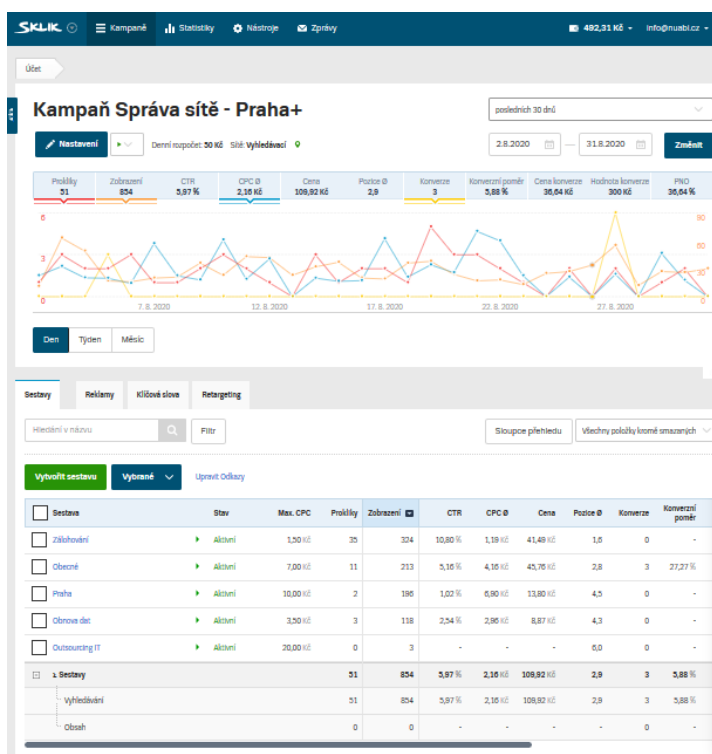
SKLIK Kampaně Statistiky Nástroje Zprávy 492,31 Kč info@nuabi.cz

Účet

Kampaň Správa sítě - Praha+

posledních 30 dnů

Nastavení Denní rozpočet: 50 Kč Síť: Vyhledávací

2.8.2020 — 31.8.2020 Změnit

| Prokliky | Zobrazení | CTR | CPC Ø | Cena | Pozice Ø | Konverze | Konverzní poměr | Cena konverze | Hodnota konverze | PNO |
|---|---|---|---|---|---|---|---|---|---|---|
| 51 | 854 | 5,97 % | 2,16 Kč | 109,92 Kč | 2,9 | 3 | 5,88 % | 36,64 Kč | 300 Kč | 36,64 % |

6 3 0 90 60 30 0

7. 8. 2020 12. 8. 2020 17. 8. 2020 22. 8. 2020 27. 8. 2020

Den Týden Měsíc

Sestavy Reklamy Klíčová slova Retargeting

Hledání v názvu Filtr Sloupce přehledu Všechny položky kromě smazaných

Vytvořit sestavu Vybrané Upravit Odkazy

| Sestava | Stav | Max. CPC | Prokliky | Zobrazení | CTR | CPC Ø | Cena | Pozice Ø | Konverze | Konverzní poměr |
|---|---|---|---|---|---|---|---|---|---|---|
| Zálohování | Aktivní | 1,50 Kč | 35 | 324 | 10,80 % | 1,19 Kč | 41,49 Kč | 1,6 | 0 | - |
| Obecné | Aktivní | 7,00 Kč | 11 | 213 | 5,16 % | 4,16 Kč | 45,76 Kč | 2,8 | 3 | 27,27 % |
| Praha | Aktivní | 10,00 Kč | 2 | 196 | 1,02 % | 6,90 Kč | 13,80 Kč | 4,5 | 0 | - |
| Obnova dat | Aktivní | 3,50 Kč | 3 | 118 | 2,54 % | 2,96 Kč | 8,87 Kč | 4,3 | 0 | - |
| Outsourcing IT | Aktivní | 20,00 Kč | 0 | 3 | - | - | - | 6,0 | 0 | - |
| Σ Sestavy | | | 51 | 854 | 5,97 % | 2,16 Kč | 109,92 Kč | 2,9 | 3 | 5,88 % |
| Vyhledávání | | | 51 | 854 | 5,97 % | 2,16 Kč | 109,92 Kč | 2,9 | 3 | 5,88 % |
| Obsah | | | 0 | 0 | - | - | - | - | 0 | - |